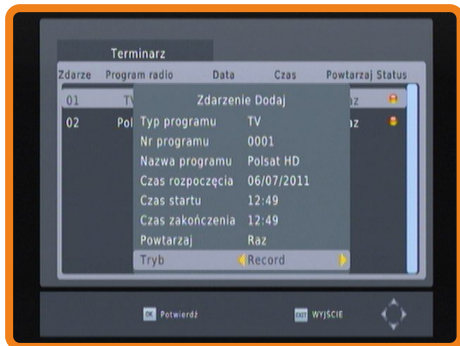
Terminarz

| Zdarze | Program radio | Data | Czas | Powtarzaj | Status |
|---|---|---|---|---|---|
| 01 | TV | | | az | |
| 02 | Pol | | | az | |

Zdarzenie Dodaj

Typ programu TV
Nr programu 0001
Nazwa programu Polsat HD
Czas rozpoczęcia 06/07/2011
Czas startu 12:49
Czas zakończenia 12:49
Powtarzaj Raz
Tryb Record

OK Potwierdź
EXIT WYJŚCIE